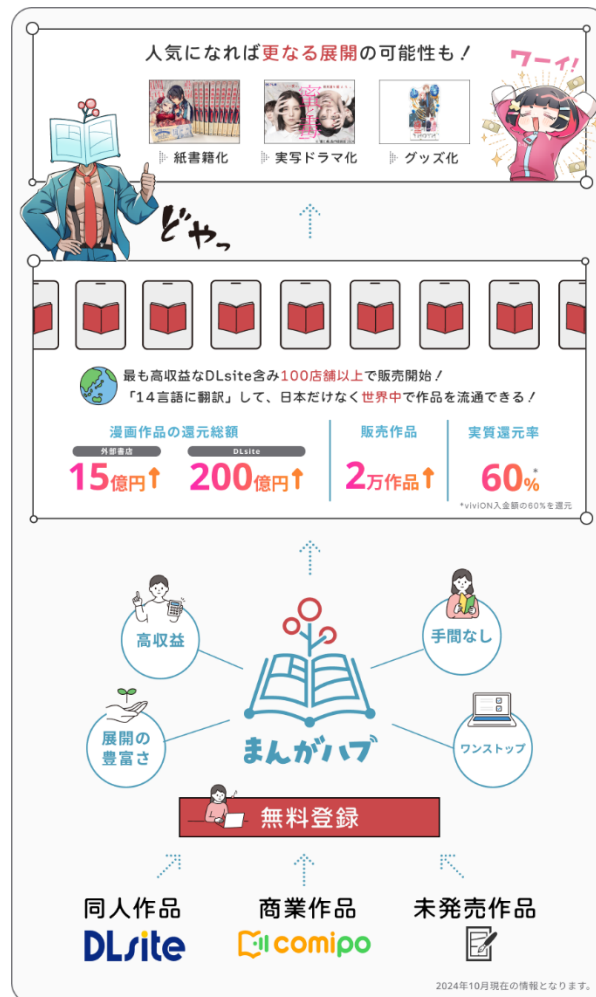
人気になれば更なる展開の可能性も！

ワーイ！

紙書籍化

実写ドラマ化

グッズ化

どやっ

最も高収益なDLsite含み100店舗以上で販売開始！
「14言語に翻訳」して、日本だけなく世界中で作品を流通できる！

漫画作品の還元総額

外部書店
15億円↑

DLsite
200億円↑

販売作品
2万作品↑

実質還元率
60%*

*viviON入金額の60%を還元

高収益

手間なし

展開の豊富さ

ワンストップ

まんがハブ

無料登録

同人作品
DLsite

商業作品
comipo

未発売作品

2024年10月現在の情報となります。